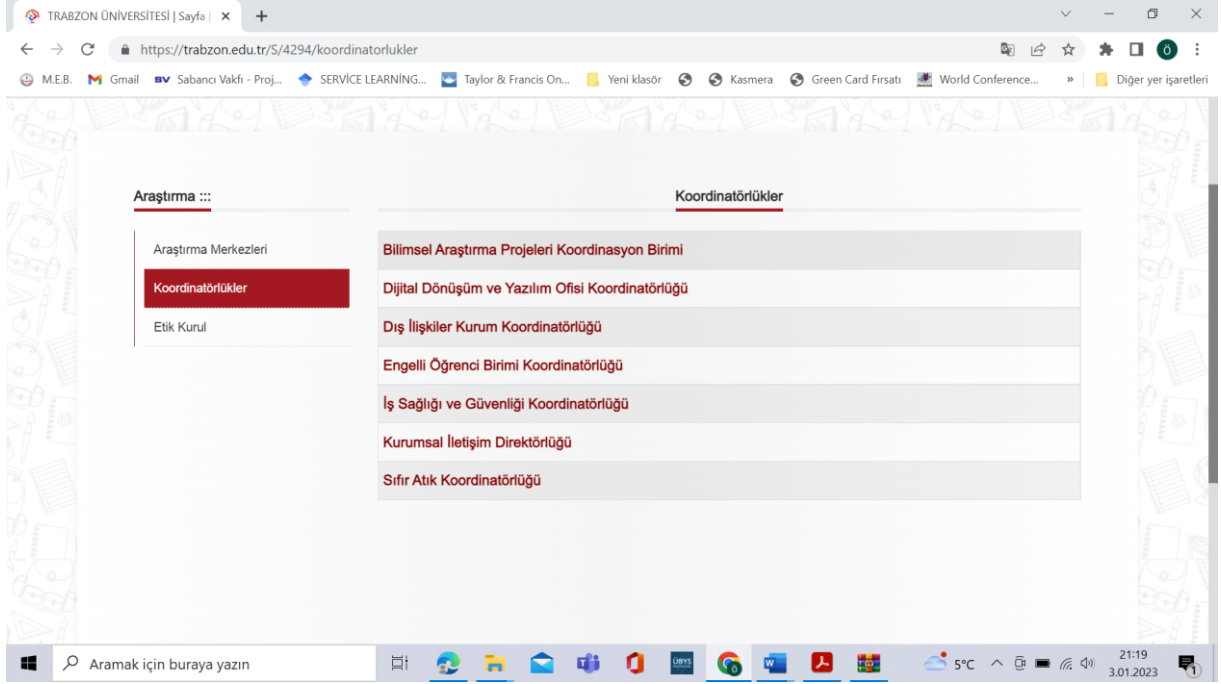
TRABZON ÜNİVERSİTESİ | Sayfa | ×
+

https://trabzon.edu.tr/S/4294/koordinatorlukler

M.E.B. Gmail Sabancı Vakfı - Proj... SERVİCE LEARNİNG... Taylor & Francis On... Yeni klasör Kasmera Green Card Fırsatı World Conference... » Diğer yer işaretleri

Araştırma :::

Araştırma Merkezleri
Koordinatörlükler
Etik Kurul

Koordinatörlükler

Bilimsel Araştırma Projeleri Koordinasyon Birimi
Dijital Dönüşüm ve Yazılım Ofisi Koordinatörlüğü
Dış İlişkiler Kurum Koordinatörlüğü
Engelli Öğrenci Birimi Koordinatörlüğü
İş Sağlığı ve Güvenliği Koordinatörlüğü
Kurumsal İletişim Direktörlüğü
Sıfır Atık Koordinatörlüğü

Aramak için buraya yazın
ÜBYS
5°C
21:19
3.01.2023